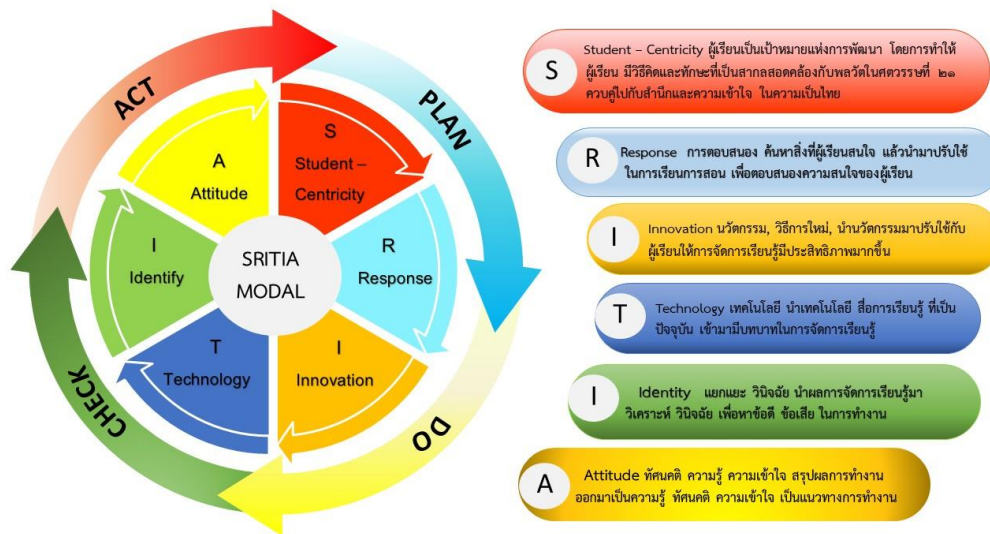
ACT

PLAN

DO

CHECK

A
Attitude

S
Student – Centricity

R
Response

I
Innovation

T
Technology

I
Identify

SRITIA MODAL

S Student – Centricity ผู้เรียนเป็นเป้าหมายแห่งการพัฒนา โดยการทำให้ผู้เรียน มีวิธีคิดและทักษะที่เป็นสากลสอดคล้องกับพลวัตในศตวรรษที่ ๒๑ ควบคู่ไปกับสำนึกและความเข้าใจ ในความเป็นไทย

R Response การตอบสนอง ค้นหาสิ่งที่ผู้เรียนสนใจ แล้วนำมาปรับใช้ในการเรียนการสอน เพื่อตอบสนองความสนใจของผู้เรียน

I Innovation นวัตกรรม, วิธีการใหม่, นำนวัตกรรมมาปรับใช้กับผู้เรียนให้การจัดการเรียนรู้มีประสิทธิภาพมากขึ้น

T Technology เทคโนโลยี นำเทคโนโลยี สื่อการเรียนรู้ ที่เป็นปัจจุบัน เข้ามามีบทบาทในการจัดการเรียนรู้

I Identity แยกแยะ วินิจฉัย นำผลการจัดการเรียนรู้มาวิเคราะห์ วินิจฉัย เพื่อหาข้อดี ข้อเสีย ในการทำงาน

A Attitude ทัศนคติ ความรู้ ความเข้าใจ สรุปผลการทำงานออกมาเป็นความรู้ ทัศนคติ ความเข้าใจ เป็นแนวทางการทำงาน